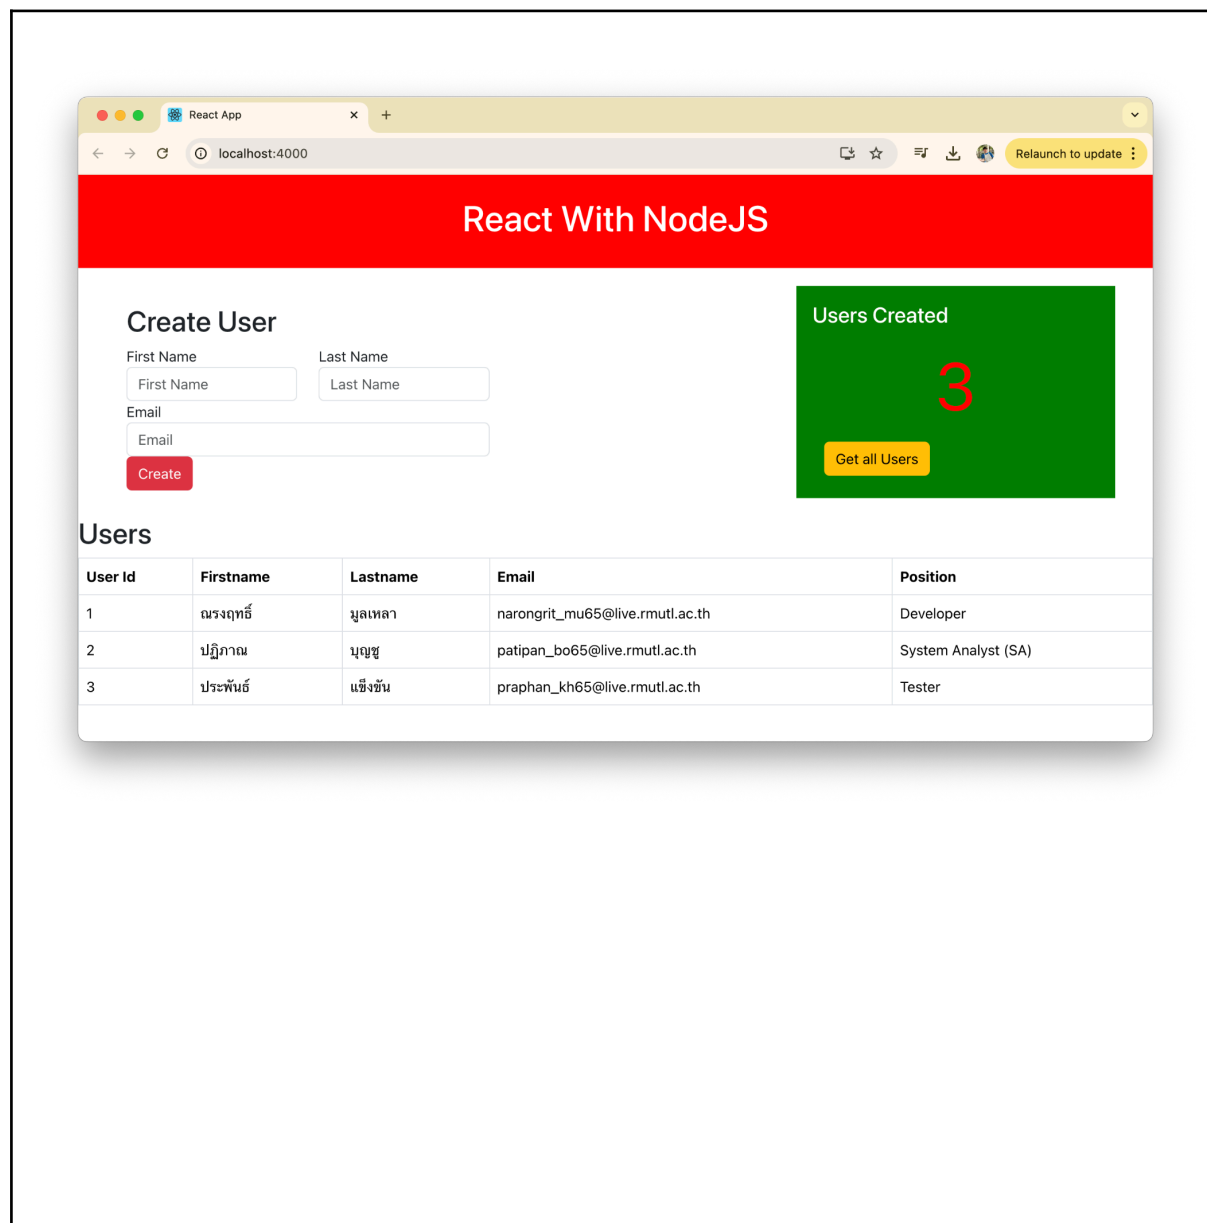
React App

localhost:4000

Relaunch to update

React With NodeJS

Create User

First Name
First Name

Last Name
Last Name

Email
Email

Create

Users Created

3

Get all Users

Users

| User Id | Firstname | Lastname | Email | Position |
|---|---|---|---|---|
| 1 | ณรงฤทธิ์ | มูลเหลา | narongrit_mu65@live.rmutl.ac.th | Developer |
| 2 | ปฏิภาณ | บุญชู | patipan_bo65@live.rmutl.ac.th | System Analyst (SA) |
| 3 | ประพันธ์ | แข็งขัน | praphan_kh65@live.rmutl.ac.th | Tester |